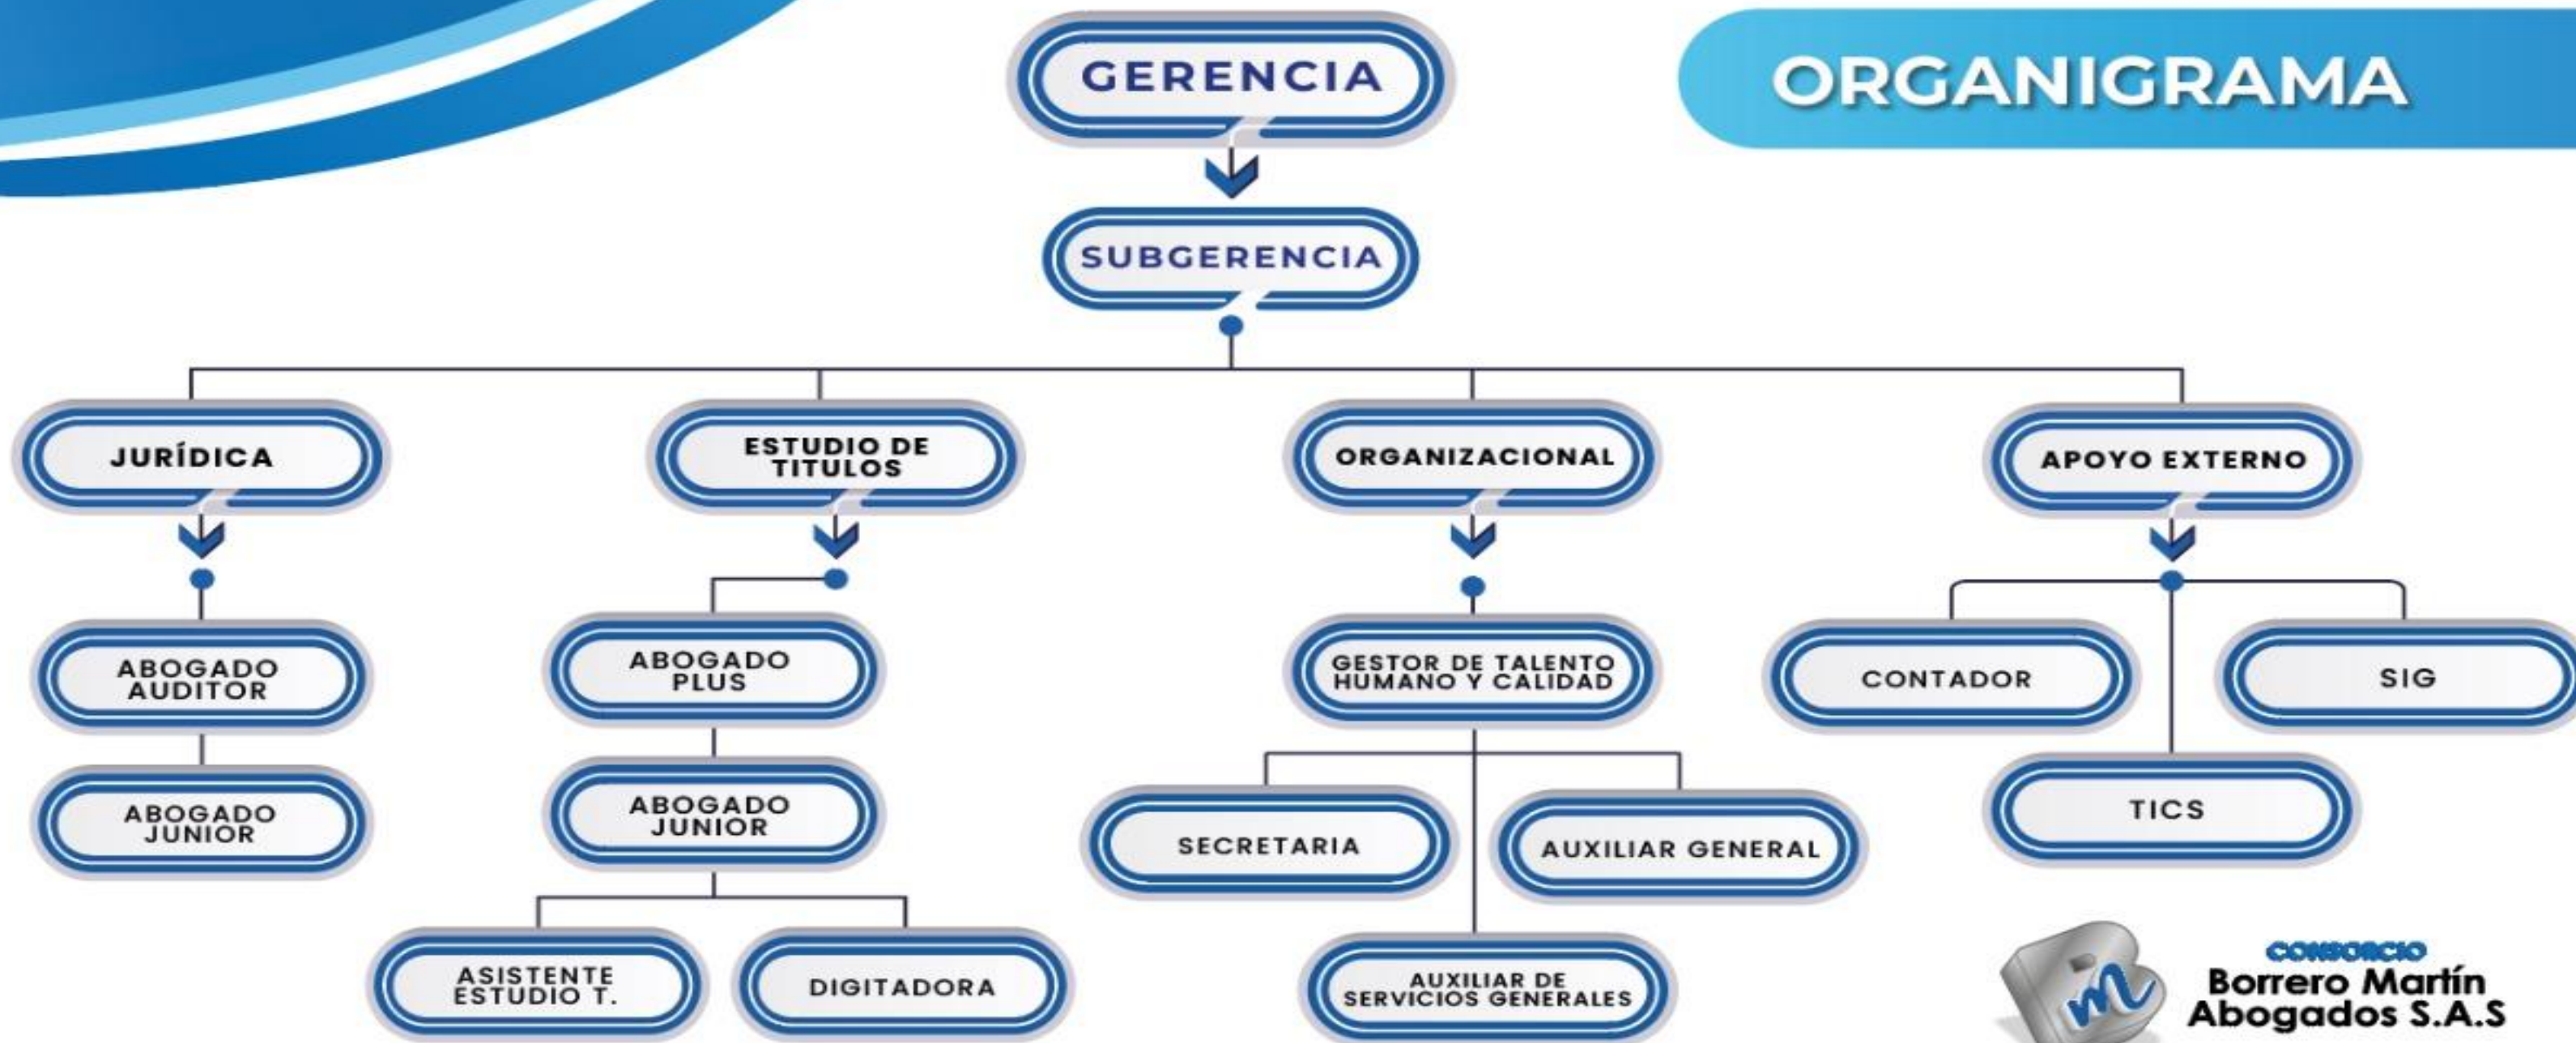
ORGANIGRAMA

GERENCIA

SUBGERENCIA

JURÍDICA

ABOGADO AUDITOR

ABOGADO JUNIOR

ESTUDIO DE TITULOS

ABOGADO PLUS

ABOGADO JUNIOR

ASISTENTE ESTUDIO T.

DIGITADORA

ORGANIZACIONAL

GESTOR DE TALENTO HUMANO Y CALIDAD

SECRETARIA

AUXILIAR GENERAL

AUXILIAR DE SERVICIOS GENERALES

APOYO EXTERNO

CONTADOR

SIG

TICS

CONSORCIO
Borrero Martín Abogados S.A.S